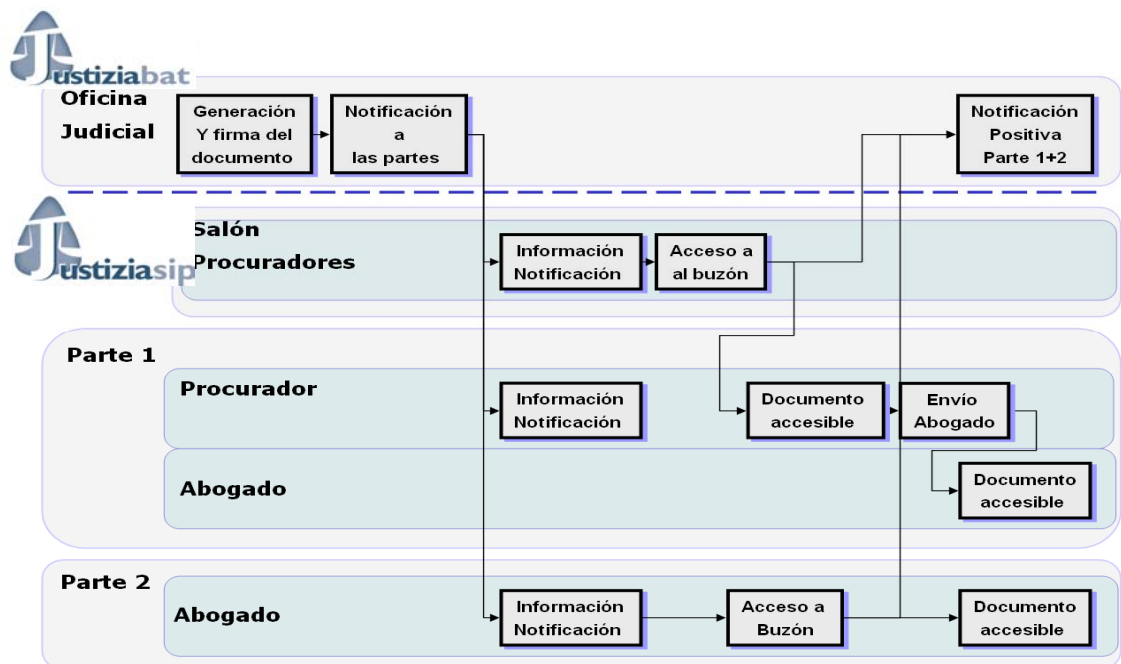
Justiziabat

Oficina Judicial

Generación Y firma del documento

Notificación a las partes

Notificación Positiva Parte 1+2

Justiziasip

Salón Procuradores

Información Notificación

Acceso a al buzón

Parte 1

Procurador

Información Notificación

Documento accesible

Envío Abogado

Abogado

Documento accesible

Parte 2

Abogado

Información Notificación

Acceso a Buzón

Documento accesible